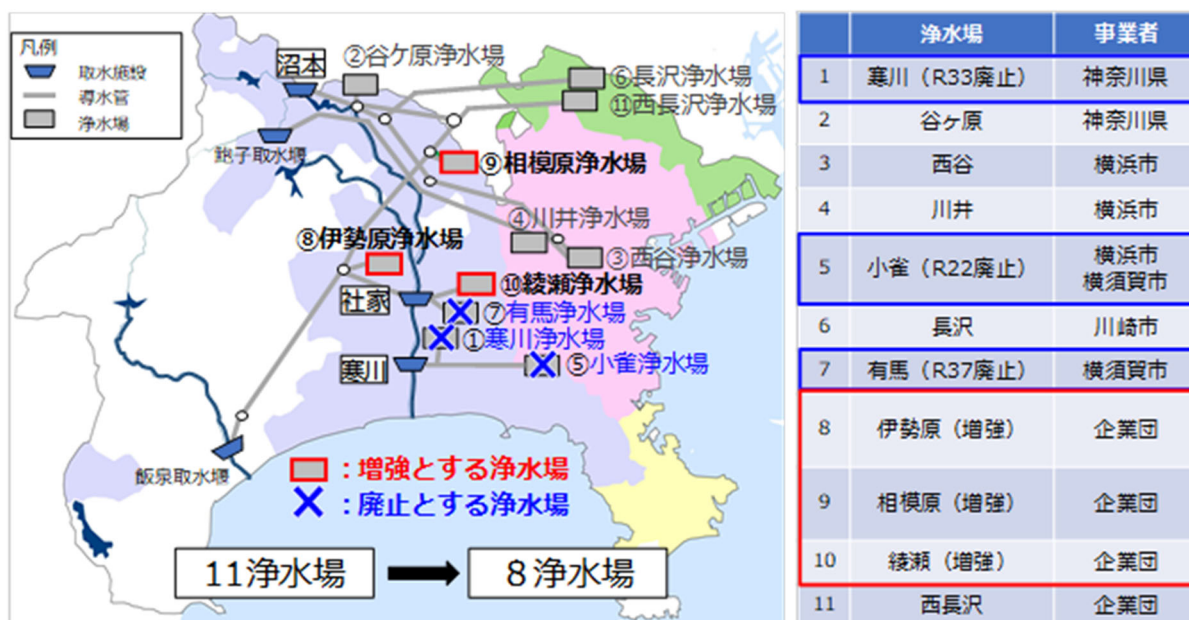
凡例
取水施設
導水管
浄水場

沼本
②谷ケ原浄水場
⑥長沢浄水場
⑪西長沢浄水場
鮎子取水堰
⑨相模原浄水場
④川井浄水場
⑧伊勢原浄水場
③西谷浄水場
⑩綾瀬浄水場
社家
⑦有馬浄水場
①寒川浄水場
寒川
⑤小雀浄水場
飯泉取水堰
：増強とする浄水場
：廃止とする浄水場
11浄水場
8浄水場

| | 浄水場 | 事業者 |
|---|---|---|
| 1 | 寒川（R33廃止） | 神奈川県 |
| 2 | 谷ケ原 | 神奈川県 |
| 3 | 西谷 | 横浜市 |
| 4 | 川井 | 横浜市 |
| 5 | 小雀（R22廃止） | 横浜市 横須賀市 |
| 6 | 長沢 | 川崎市 |
| 7 | 有馬（R37廃止） | 横須賀市 |
| 8 | 伊勢原（増強） | 企業団 |
| 9 | 相模原（増強） | 企業団 |
| 10 | 綾瀬（増強） | 企業団 |
| 11 | 西長沢 | 企業団 |